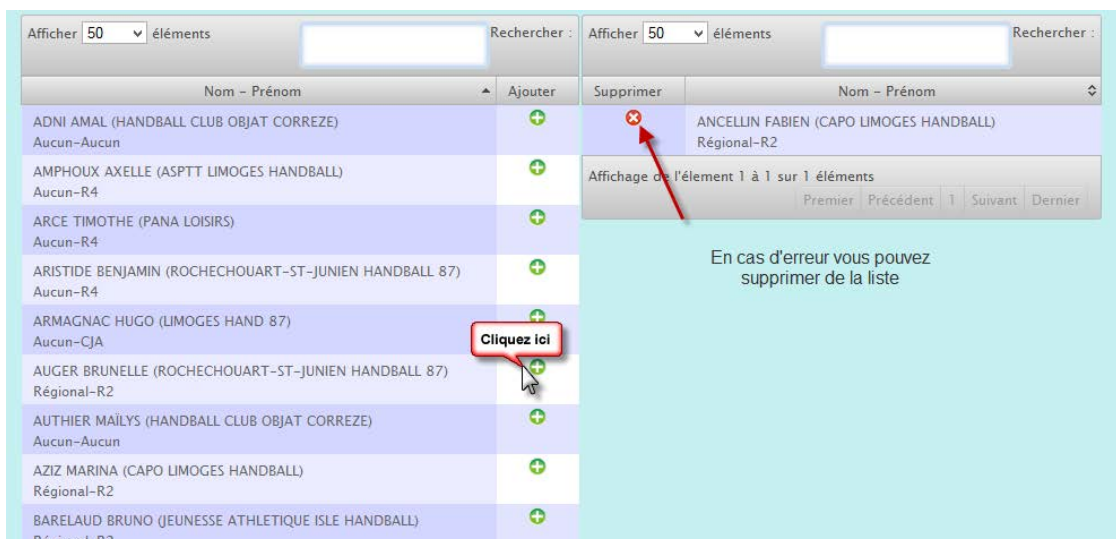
Afficher 50 éléments

Rechercher :

| Nom - Prénom | Ajouter |
|---|---|
| ADNI AMAL (HANDBALL CLUB OBJAT CORREZE) Aucun-Aucun | |
| AMPHOUX AXELLE (ASPTT LIMOGES HANDBALL) Aucun-R4 | |
| ARCE TIMOTHE (PANA LOISIRS) Aucun-R4 | |
| ARISTIDE BENJAMIN (ROCHECHOUART-ST-JUNIEN HANDBALL 87) Aucun-R4 | |
| ARMAGNAC HUGO (LIMOGES HAND 87) Aucun-CJA | |
| AUGER BRUNELLE (ROCHECHOUART-ST-JUNIEN HANDBALL 87) Régional-R2 | |
| AUTHIER MAÏLYS (HANDBALL CLUB OBJAT CORREZE) Aucun-Aucun | |
| AZIZ MARINA (CAPO LIMOGES HANDBALL) Régional-R2 | |
| BARELAUD BRUNO (JEUNESSE ATHLETIQUE ISLE HANDBALL) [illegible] | |

Cliquez ici

Afficher 50 éléments

Rechercher :

| Supprimer | Nom - Prénom |
|---|---|
| | ANCELLIN FABIEN (CAPO LIMOGES HANDBALL) Régional-R2 |

Affichage de l'élement 1 à 1 sur 1 éléments

Premier Précédent 1 Suivant Dernier

En cas d'erreur vous pouvez supprimer de la liste